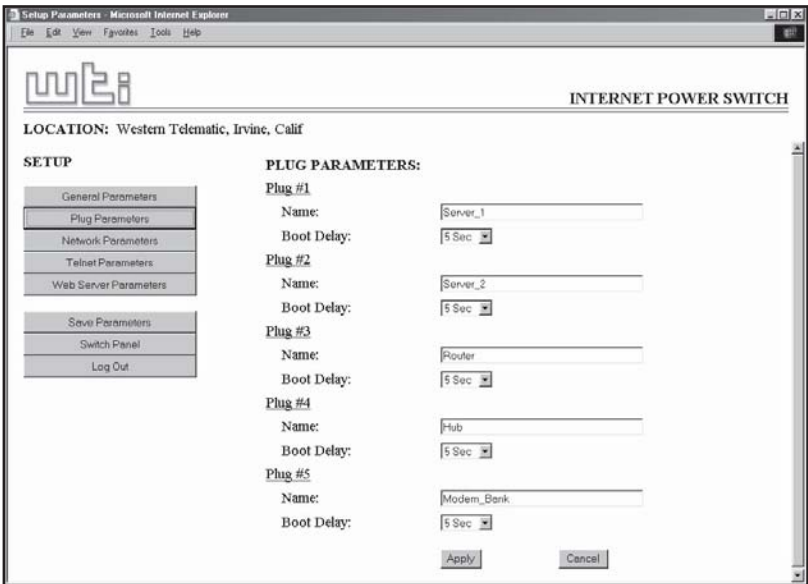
Setup Parameters - Microsoft Internet Explorer

File Edit View Favorites Tools Help

wti

INTERNET POWER SWITCH

LOCATION: Western Telematic, Irvine, Calif

SETUP

General Parameters
Plug Parameters
Network Parameters
Telnet Parameters
Web Server Parameters

Save Parameters
Switch Panel
Log Out

PLUG PARAMETERS:

Plug #1
Name: Server_1
Boot Delay: 5 Sec

Plug #2
Name: Server_2
Boot Delay: 5 Sec

Plug #3
Name: Router
Boot Delay: 5 Sec

Plug #4
Name: Hub
Boot Delay: 5 Sec

Plug #5
Name: Modem_Bank
Boot Delay: 5 Sec

Apply Cancel